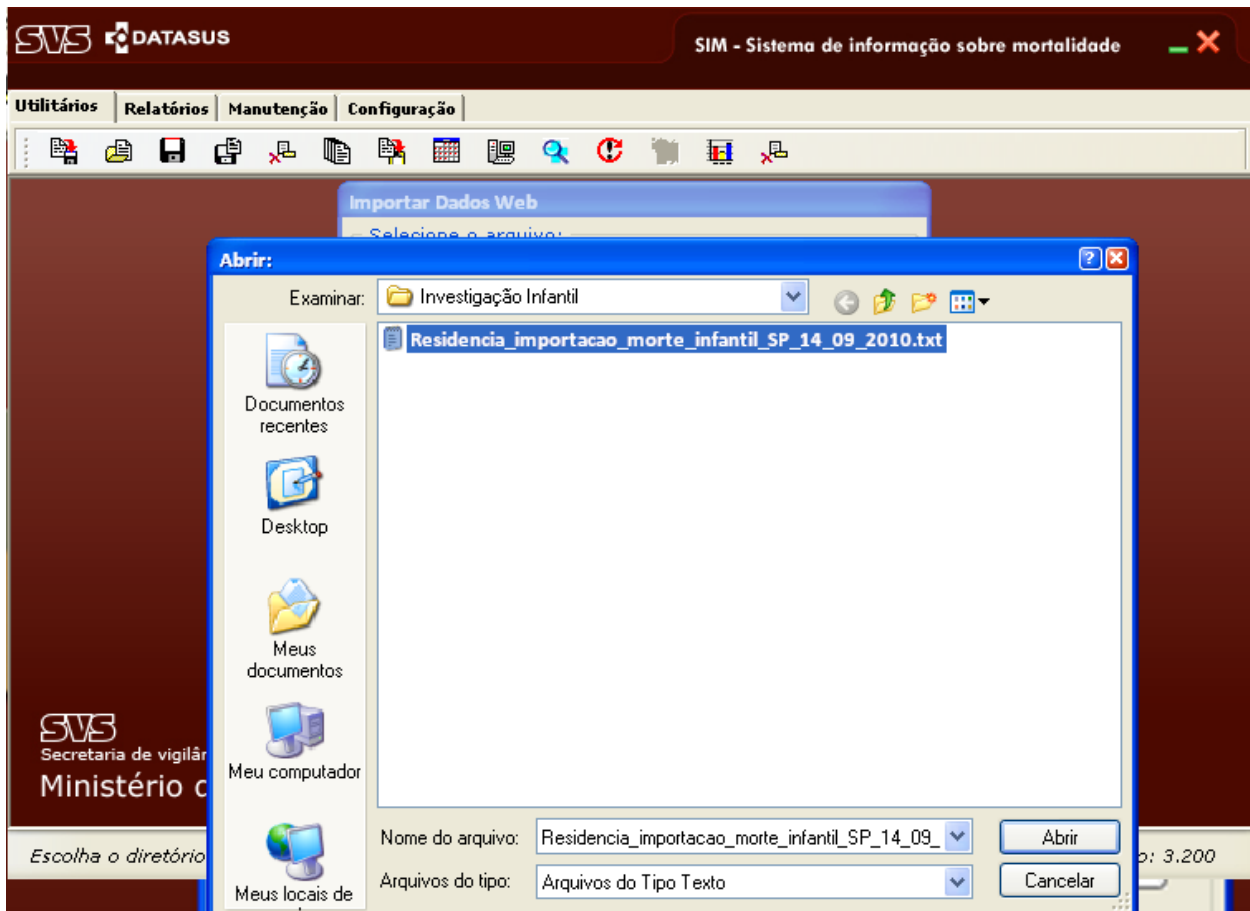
SVS DATASUS

SIM - Sistema de informação sobre mortalidade

Utilitários | Relatórios | Manutenção | Configuração

Importar Dados Web

Selecione o arquivo:

Abrir:

Examinar: Investigação Infantil

Residencia_importacao_morte_infantil_SP_14_09_2010.txt

Documentos recentes

Desktop

Meus documentos

Meu computador

Meus locais de

Nome do arquivo: Residencia_importacao_morte_infantil_SP_14_09_

Arquivos do tipo: Arquivos do Tipo Texto

Abrir

Cancelar

SVS
Secretaria de vigilân
Ministério d

Escolha o diretório

o: 3.200